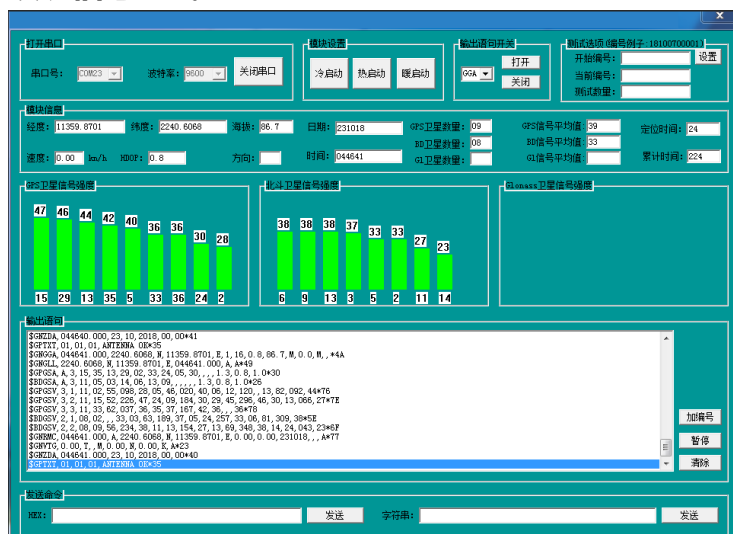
x

打开串口
串口号: COM23 波特率: 9600 关闭串口

模块设置
冷启动 热启动 暖启动

输出语句开关
GGA 打开 关闭

测试选项(编号例子 181007000013)
开始编号: 设置
当前编号:
测试数量:

模块信息
经度: 11359.8701 纬度: 2240.6068 海拔: 86.7 日期: 231018 GPS卫星数量: 09 GPS信号平均值: 39 定位时间: 24
速度: 0.00 km/h HDOP: 0.8 方向: 时间: 044641 BD卫星数量: 08 BD信号平均值: 33 累计时间: 224
GL卫星数量: GL信号平均值:

GPS卫星信号强度
47 46 44 42 40 36 36 30 28
15 29 13 35 5 33 36 24 2

北斗卫星信号强度
38 38 38 37 33 33 27 23
6 9 13 3 5 2 11 14

Glonass卫星信号强度

输出语句
$GNZDA,044640.000,23,10,2018,00,00*41
$GPTXT,01,01,01,ANTENNA OK*35
$GNGGA,044641.000,2240.6068,N,11359.8701,E,1,16,0.8,86.7,M,0.0,M,,*4A
$GNGLL,2240.6068,N,11359.8701,E,044641.000,A,A*49
$GPGSA,A,3,15,35,13,29,02,33,24,05,30,,,,1.3,0.8,1.0*30
$BDGSA,A,3,11,05,03,14,06,13,09,,,,,,1.3,0.8,1.0*26
$GPGSV,3,1,11,02,55,098,28,05,46,020,40,06,12,120,,13,82,092,44*76
$GPGSV,3,2,11,15,52,226,47,24,09,184,30,29,45,296,46,30,13,066,27*7E
$GPGSV,3,3,11,33,62,037,36,35,37,167,42,36,,,36*78
$BDGSV,2,1,08,02,,,33,03,63,189,37,05,24,257,33,06,81,309,38*5E
$BDGSV,2,2,08,09,56,234,38,11,13,154,27,13,69,348,38,14,24,043,23*6F
$GNRMC,044641.000,A,2240.6068,N,11359.8701,E,0.00,0.00,231018,,,A*77
$GNVTG,0.00,T,,M,0.00,N,0.00,K,A*23
$GNZDA,044641.000,23,10,2018,00,00*40
$GPTXT,01,01,01,ANTENNA OK*35

加编号
暂停
清除

发送命令
HEX: 发送 字符串: 发送